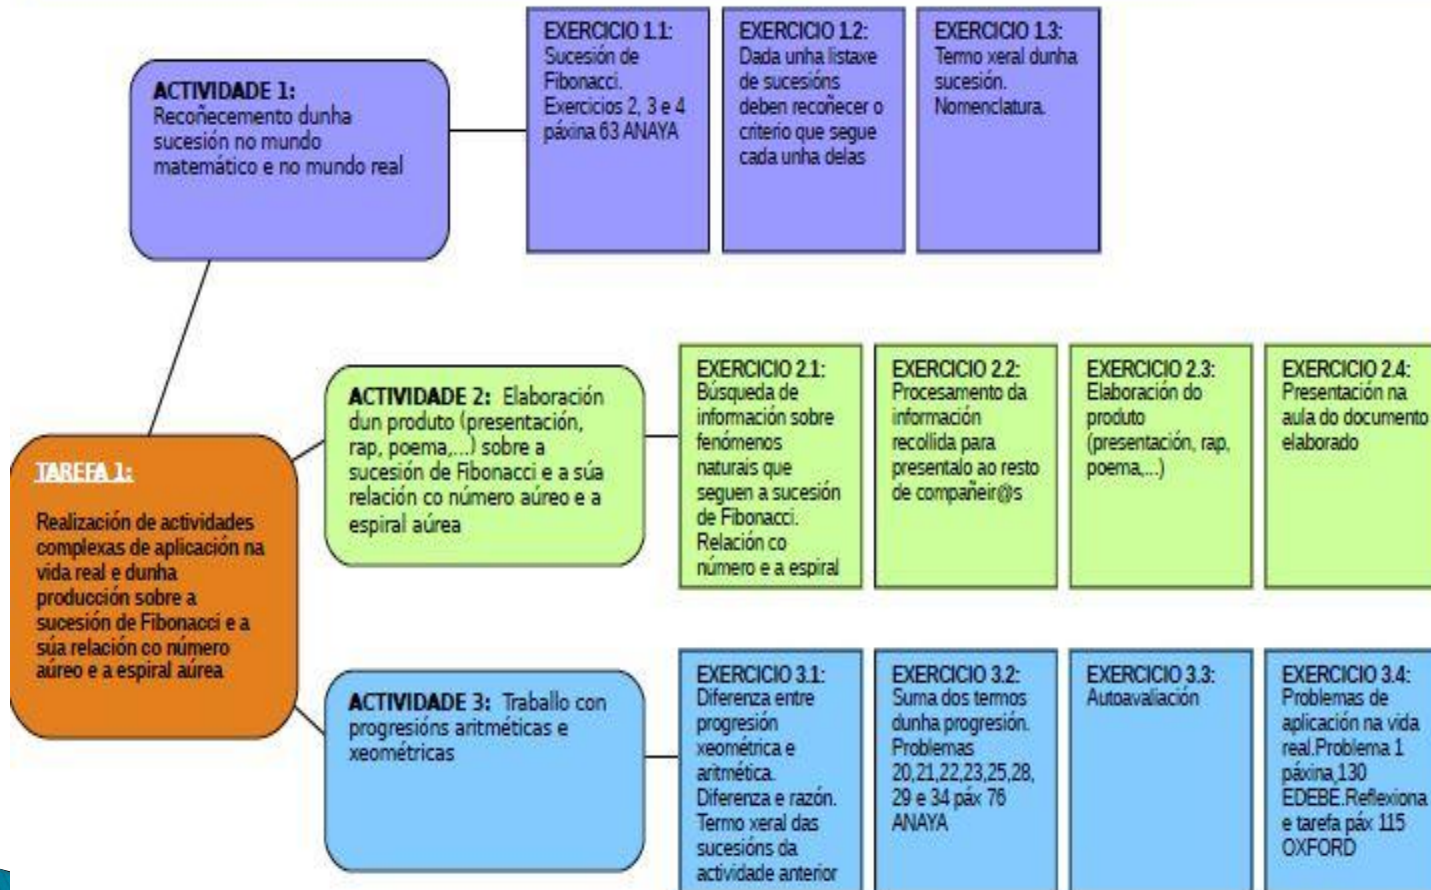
ACTIVIDADE 1: Recoñecemento dunha sucesión no mundo matemático e no mundo real

EXERCICIO 1.1: Sucesión de Fibonacci. Exercicios 2, 3 e 4 páxina 63 ANAYA

EXERCICIO 1.2: Dada unha listaxe de sucesións deben recoñecer o criterio que segue cada unha delas

EXERCICIO 1.3: Termo xeral dunha sucesión. Nomenclatura.

TAREFA 1:

Realización de actividades complexas de aplicación na vida real e dunha producción sobre a sucesión de Fibonacci e a súa relación co número aúreo e a espiral aúrea

ACTIVIDADE 2: Elaboración dun produto (presentación, rap, poema,...) sobre a sucesión de Fibonacci e a súa relación co número aúreo e a espiral aúrea

EXERCICIO 2.1: Búsqueda de información sobre fenómenos naturais que seguen a sucesión de Fibonacci. Relación co número e a espiral

EXERCICIO 2.2: Procesamento da información recollida para presentalo ao resto de compañeir@s

EXERCICIO 2.3: Elaboración do produto (presentación, rap, poema,...)

EXERCICIO 2.4: Presentación na aula do documento elaborado

ACTIVIDADE 3: Traballo con progresións aritméticas e xeométricas

EXERCICIO 3.1: Diferenza entre progresión xeométrica e aritmética. Diferenza e razón. Termo xeral das sucesións da actividade anterior

EXERCICIO 3.2: Suma dos termos dunha progresión. Problemas 20,21,22,23,25,28, 29 e 34 páx 76 ANAYA

EXERCICIO 3.3: Autoavaliación

EXERCICIO 3.4: Problemas de aplicación na vida real.Problema 1 páxina 130 EDEBE.Reflexiona e tarefa páx 115 OXFORD